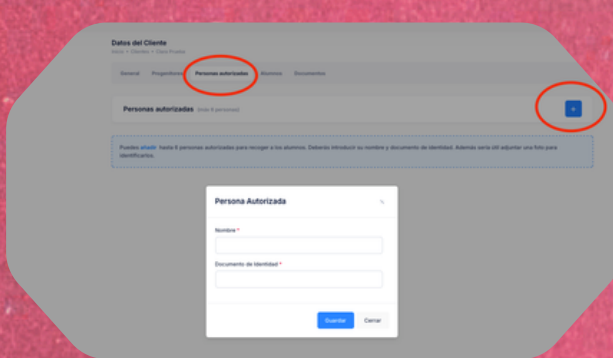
Datos del Cliente
Inicio • Clientes • Cliente Prueba

General Progenitores Personas autorizadas Alumnos Documentos

Personas autorizadas (max 8 personas)

+

Puedes añadir hasta 8 personas autorizadas para recoger a tus alumnos. Deberás introducir su nombre y documento de identidad. Además sería útil adjuntar una foto para identificarlos.

Persona Autorizada

Nombre *

Documento de Identidad *

Guardar Cerrar